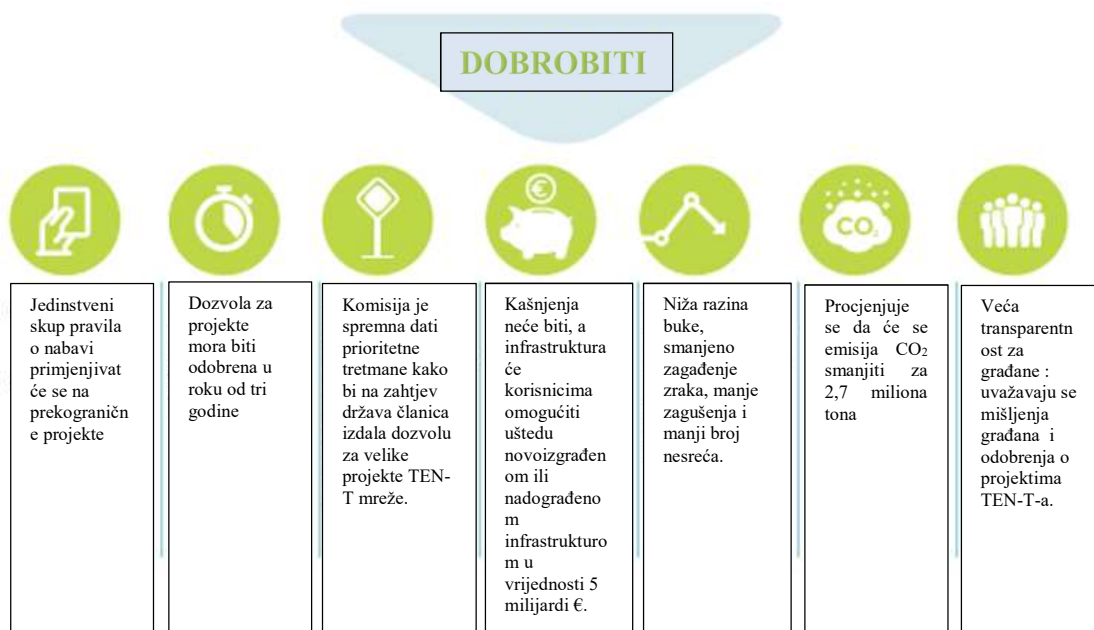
DOBROBITI

€

CO₂

Jedinstveni skup pravila o nabavi primjenjivat će se na prekogranične projekte

Dozvola za projekte mora biti odobrena u roku od tri godine

Komisija je spremna dati prioritetne tretmane kako bi na zahtjev država članica izdala dozvolu za velike projekte TEN-T mreže.

Kašnjenja neće biti, a infrastruktura će korisnicima omogućiti uštedu novoizgrađenom ili nadograđenom infrastrukturom u vrijednosti 5 milijardi €.

Niža razina buke, smanjeno zagađenje zraka, manje zagušenja i manji broj nesreća.

Procjenjuje se da će se emisija $CO_2$ smanjiti za 2,7 miliona tona

Veća transparentnost za građane : uvažavaju se mišljenja građana i odobrenja o projektima TEN-T-a.